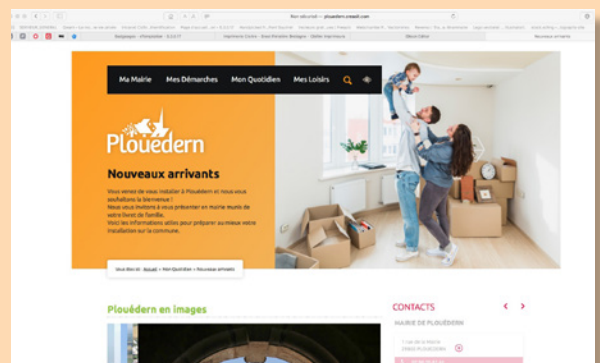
Non sécurisé — plouedern.creasit.com

Nouveaux arrivants

Ma Mairie Mes Démarches Mon Quotidien Mes Loisirs

Plouedern

Nouveaux arrivants

Vous venez de vous installer à Plouédern et nous vous souhaitons la bienvenue !
Nous vous invitons à vous présenter en mairie muni de votre livret de famille.
Voici les informations utiles pour préparer au mieux votre installation sur la commune.

Vous êtes ici : Accueil > Mon Quotidien > Nouveaux arrivants

Plouédern en images

CONTACTS

MAIRIE DE PLOUÉDERN

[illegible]